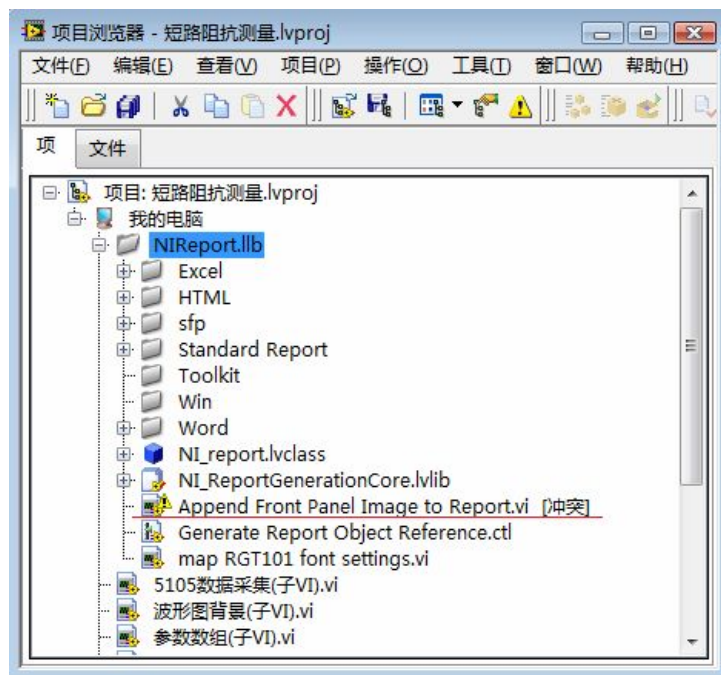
项目浏览器 - 短路阻抗测量.lvproj

文件(F) 编辑(E) 查看(V) 项目(P) 操作(O) 工具(T) 窗口(W) 帮助(H)

项 文件

项目: 短路阻抗测量.lvproj
我的电脑
NIReport.llb
Excel
HTML
sfp
Standard Report
Toolkit
Win
Word
NI_report.lvclass
NI_ReportGenerationCore.lvlib
Append Front Panel Image to Report.vi [冲突]
Generate Report Object Reference.ctl
map RGT101 font settings.vi
5105数据采集(子VI).vi
波形图背景(子VI).vi
参数数组(子VI).vi